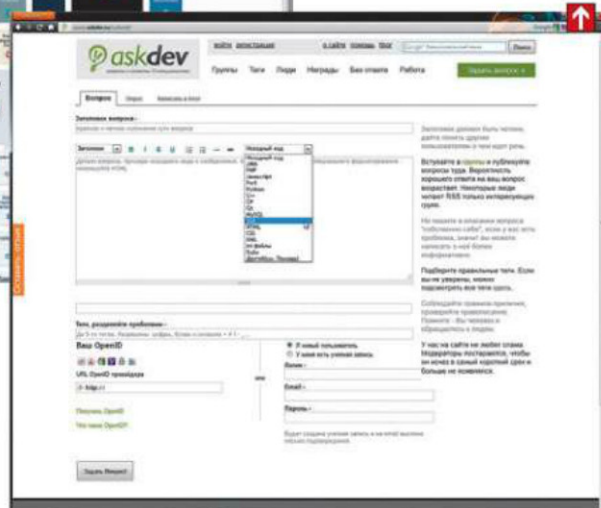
askdev

войти регистрация

о сайте помощь блог

Поиск

Группы Теги Люди Награды Без ответа Работа

Задать вопрос »

Вопрос

Заголовок вопроса »

Заголовок должен быть четким, дайте понять другим пользователям о чем идет речь.

Исходный код

Вступайте в группы и публикуйте вопросы туда. Вероятность хорошего ответа на ваш вопрос возрастает.

Подберите правильные теги. Если вы не уверены, можно посмотреть все теги здесь.

Соблюдайте правила приличия, проверьте правописание.

У нас на сайте не любят спама. Модераторы постараются, чтобы он исчез в самый короткий срок и больше не появился.

Теги, разделяйте пробелом »

Ваш OpenID

URL OpenID провайдера

Получить OpenID

Что такое OpenID?

Я новый пользователь

У меня есть учетная запись

Email »

Пароль »

Задать Вопрос!

Оставить отзыв